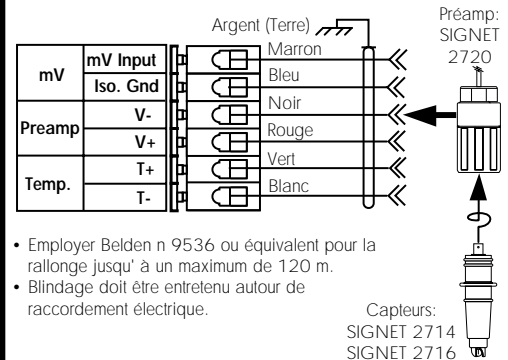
Argent (Terre)

Préamp:
SIGNET
2720

| mV | mV Input |
|---|---|
| | Iso. Gnd |
| Preamp | V- |
| | V+ |
| Temp. | T+ |
| | T- |

Marron
Bleu
Noir
Rouge
Vert
Blanc

• Employer Belden n 9536 ou équivalent pour la rallonge jusqu' à un maximum de 120 m.
• Blindage doit être entretenu autour de raccordement électrique.

Capteurs:
SIGNET 2714
SIGNET 2716